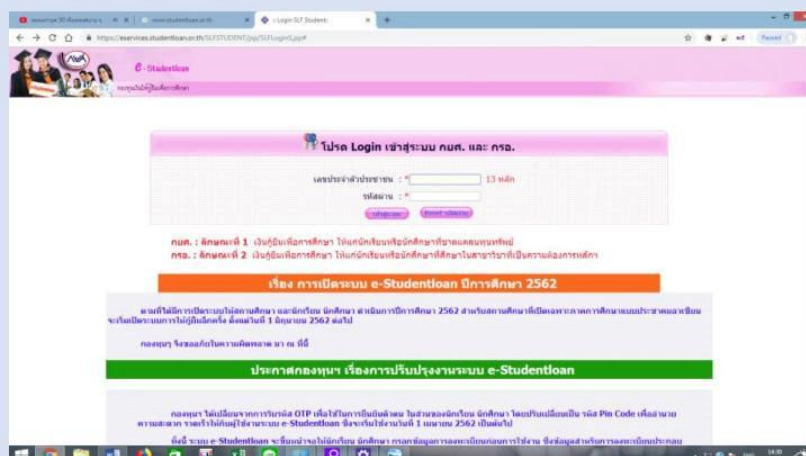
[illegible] × www.studentloan.or.th × :: Login SLF Student ×

https://eservices.studentloan.or.th/SLFSTUDENT/jsp/SLFLogin3.jsp#

Paused

e-Studentloan

กองทุนเงินให้กู้ยืมเพื่อการศึกษา

โปรด Login เข้าสู่ระบบ กยศ. และ กรอ.

เลขประจำตัวประชาชน : * 13 หลัก

รหัสผ่าน : *

เข้าสู่ระบบ Reset ข้อมูล

กยศ. : ลักษณะที่ 1 เงินกู้ยืมเพื่อการศึกษา ให้แก่นักเรียนหรือนักศึกษาที่ขาดแคลนทุนทรัพย์

กรอ. : ลักษณะที่ 2 เงินกู้ยืมเพื่อการศึกษา ให้แก่นักเรียนหรือนักศึกษาที่ศึกษาในสาขาวิชาที่เป็นความต้องการหลัก

เรื่อง การเปิดระบบ e-Studentloan ปีการศึกษา 2562

ตามที่ได้มีการเปิดระบบให้สถานศึกษา และนักเรียน นักศึกษา ดำเนินการปีการศึกษา 2562 สำหรับสถานศึกษาที่เปิดเทอมตามภาคการศึกษาแบบประชาคมอาเซียน จะเริ่มเปิดระบบการให้กู้ยืมอีกครั้ง ตั้งแต่วันที่ 1 มิถุนายน 2562 ต่อไป

กองทุนฯ จึงขออภัยในความผิดพลาด มา ณ ที่นี้

ประกาศกองทุนฯ เรื่องการปรับปรุงงานระบบ e-Studentloan

กองทุนฯ ได้เปลี่ยนจากการรับรหัส OTP เพื่อใช้ในการยืนยันตัวตน ในส่วนของนักเรียน นักศึกษา โดยปรับเปลี่ยนเป็น รหัส Pin Code เพื่ออำนวยความสะดวก ตรวจสอบได้ทันที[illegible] e-Studentloan ซึ่งจะเริ่มใช้งานวันที่ 1 เมษายน 2562 เป็นต้นไป

ทั้งนี้ ระบบ e-Studentloan จะขึ้นหน้าจอให้นักเรียน นักศึกษา กรอกข้อมูลการลงทะเบียนก่อนการใช้งาน ซึ่งข้อมูลสำหรับการลงทะเบียนประกอบ